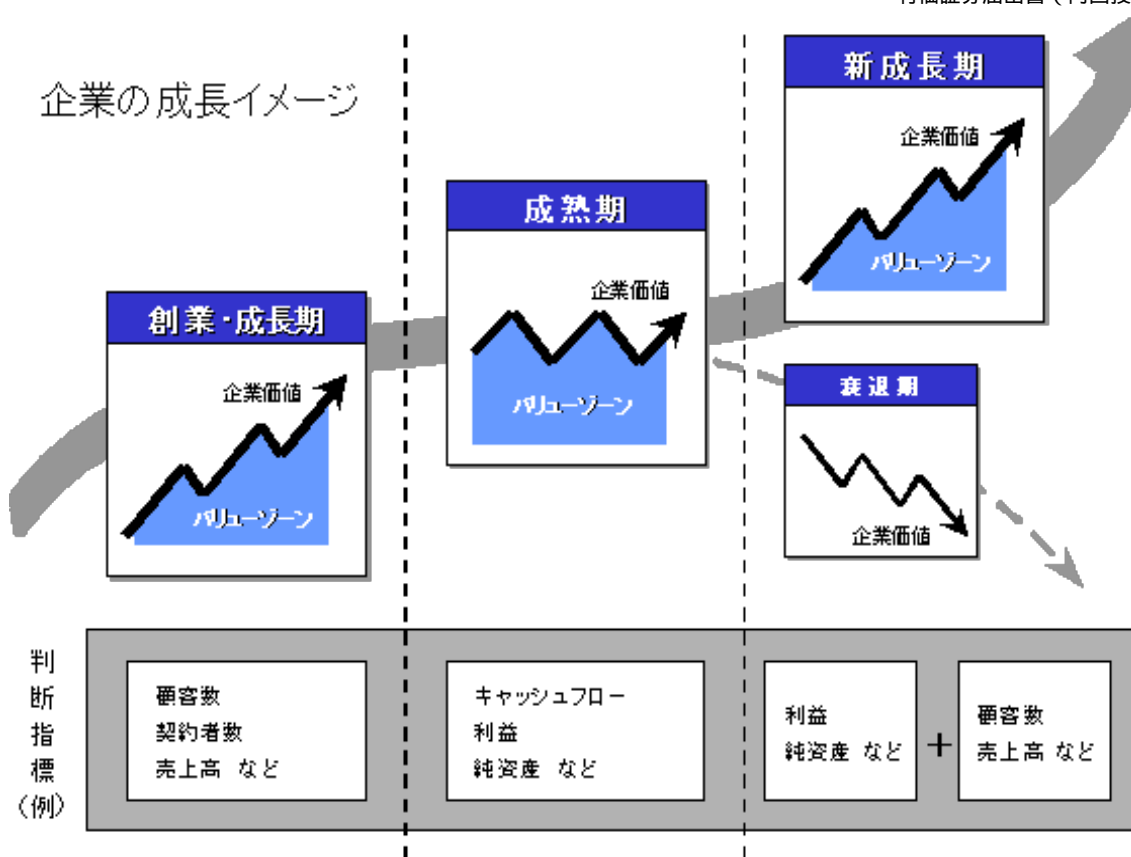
有価証券届出書（内国投

企業の成長イメージ

創業・成長期

企業価値

バリューゾーン

成熟期

企業価値

バリューゾーン

新成長期

企業価値

バリューゾーン

衰退期

企業価値

判断指標（例）

顧客数
契約者数
売上高 など

キャッシュフロー
利益
純資産 など

利益
純資産 など

＋

顧客数
売上高 など